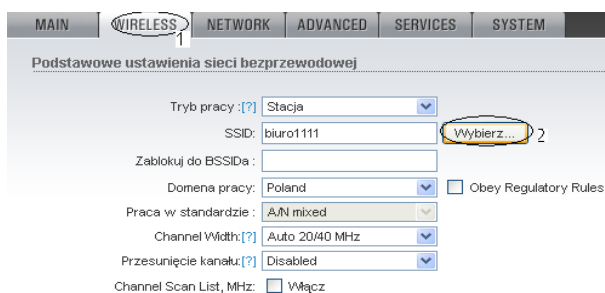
MAIN | WIRELESS 1 | NETWORK | ADVANCED | SERVICES | SYSTEM

Podstawowe ustawienia sieci bezprzewodowej

Tryb pracy :[?] Stacja

SSID: biuro1111 Wybierz... 2

Zablokuj do BSSIDa :

Domena pracy: Poland Obey Regulatory Rules

Praca w standardzie : A/N mixed

Channel Width:[?] Auto 20/40 MHz

Przesunięcie kanału:[?] Disabled

Channel Scan List, MHz: Włącz